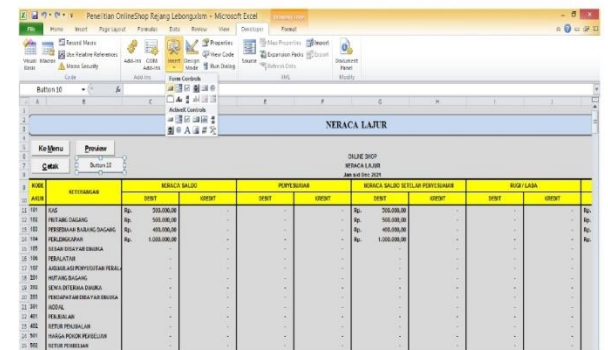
Penelitian OnlineShop Rejang Lebong.xlsm - Microsoft Excel

File Home Insert Page Layout Formulas Data Review View Developer Format

Visual Basic Macros Record Macro Use Relative References Macro Security Code

Add-Ins COM Add-Ins Add-Ins

Insert Design Mode Properties View Code Run Dialog

Source Map Properties Expansion Packs Refresh Data Import Export XML

Document Panel Modify

Form Controls

ActiveX Controls

Button 10

NERACA LAJUR

Ke Menu Preview

Cetak Button 10

ONLINE SHOP
NERACA LAJUR
Jan sd Des 2021

| KODE AKUN | KETERANGAN | NERACA SALDO DEBIT | NERACA SALDO KREDIT | PENYESUAIAN DEBIT | PENYESUAIAN KREDIT | NERACA SALDO SETELAH PENYESUAIAN DEBIT | NERACA SALDO SETELAH PENYESUAIAN KREDIT | RUGI / LABA DEBIT | RUGI / LABA KREDIT |
|---|---|---|---|---|---|---|---|---|---|
| 101 | KAS | Rp. 500.000,00 | - | - | - | Rp. 500.000,00 | - | - | - |
| 102 | PIUTANG DAGANG | Rp. 500.000,00 | - | - | - | Rp. 500.000,00 | - | - | - |
| 103 | PERSEDIAAN BARANG DAGANG | Rp. 400.000,00 | - | - | - | Rp. 400.000,00 | - | - | - |
| 104 | PERLENGKAPAN | Rp. 1.000.000,00 | - | - | - | Rp. 1.000.000,00 | - | - | - |
| 105 | SEWA DIBAYAR DIMUKA | - | - | - | - | - | - | - | - |
| 106 | PERALATAN | - | - | - | - | - | - | - | - |
| 107 | AKUMULASI PENYUSUTAN PERALA | - | - | - | - | - | - | - | - |
| 201 | HUTANG DAGANG | - | - | - | - | - | - | - | - |
| 202 | SEWA DITERIMA DIMUKA | - | - | - | - | - | - | - | - |
| 203 | PENDAPATAN DIBAYAR DIMUKA | - | - | - | - | - | - | - | - |
| 301 | MODAL | - | - | - | - | - | - | - | - |
| 401 | PENJUALAN | - | - | - | - | - | - | - | - |
| 402 | RETUR PENJUALAN | - | - | - | - | - | - | - | - |
| 501 | HARGA POKOK PENJUALAN | - | - | - | - | - | - | - | - |
| 502 | RETUR PEMBELIAN | - | - | - | - | - | - | - | - |